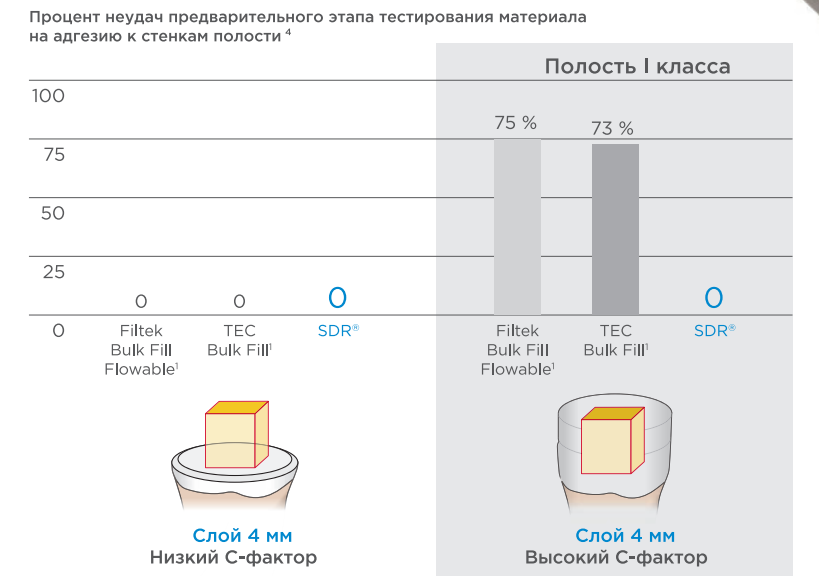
Процент неудач предварительного этапа тестирования материала на адгезию к стенкам полости $^4$

Полость I класса

100

75

50

25

0

0

0

0

75 %

73 %

0

Filtek Bulk Fill Flowable$^1$

TEC Bulk Fill$^1$

SDR®

Filtek Bulk Fill Flowable$^1$

TEC Bulk Fill$^1$

SDR®

Слой 4 мм
Низкий С-фактор

Слой 4 мм
Высокий С-фактор